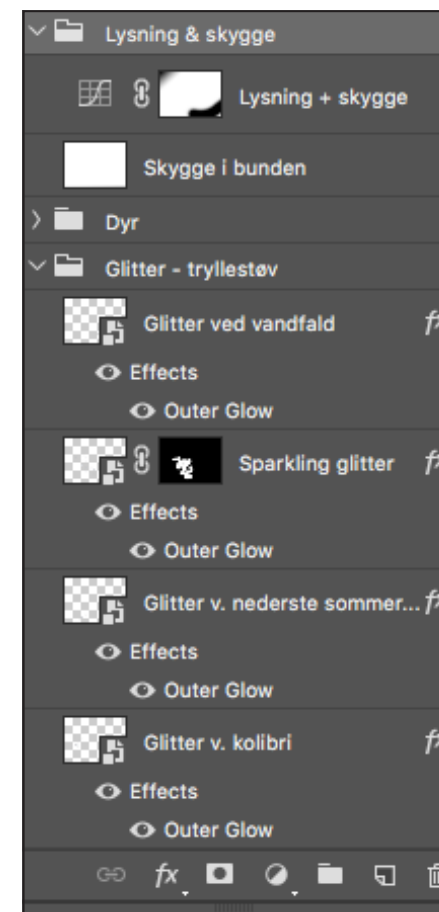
Lysning & skygge

Lysning + skygge

Skygge i bunden

Dyr

Glitter - tryllestøv

Glitter ved vandfald

Effects

Outer Glow

Sparkling glitter

Effects

Outer Glow

Glitter v. nederste sommer...

Effects

Outer Glow

Glitter v. kolibri

Effects

Outer Glow

fx